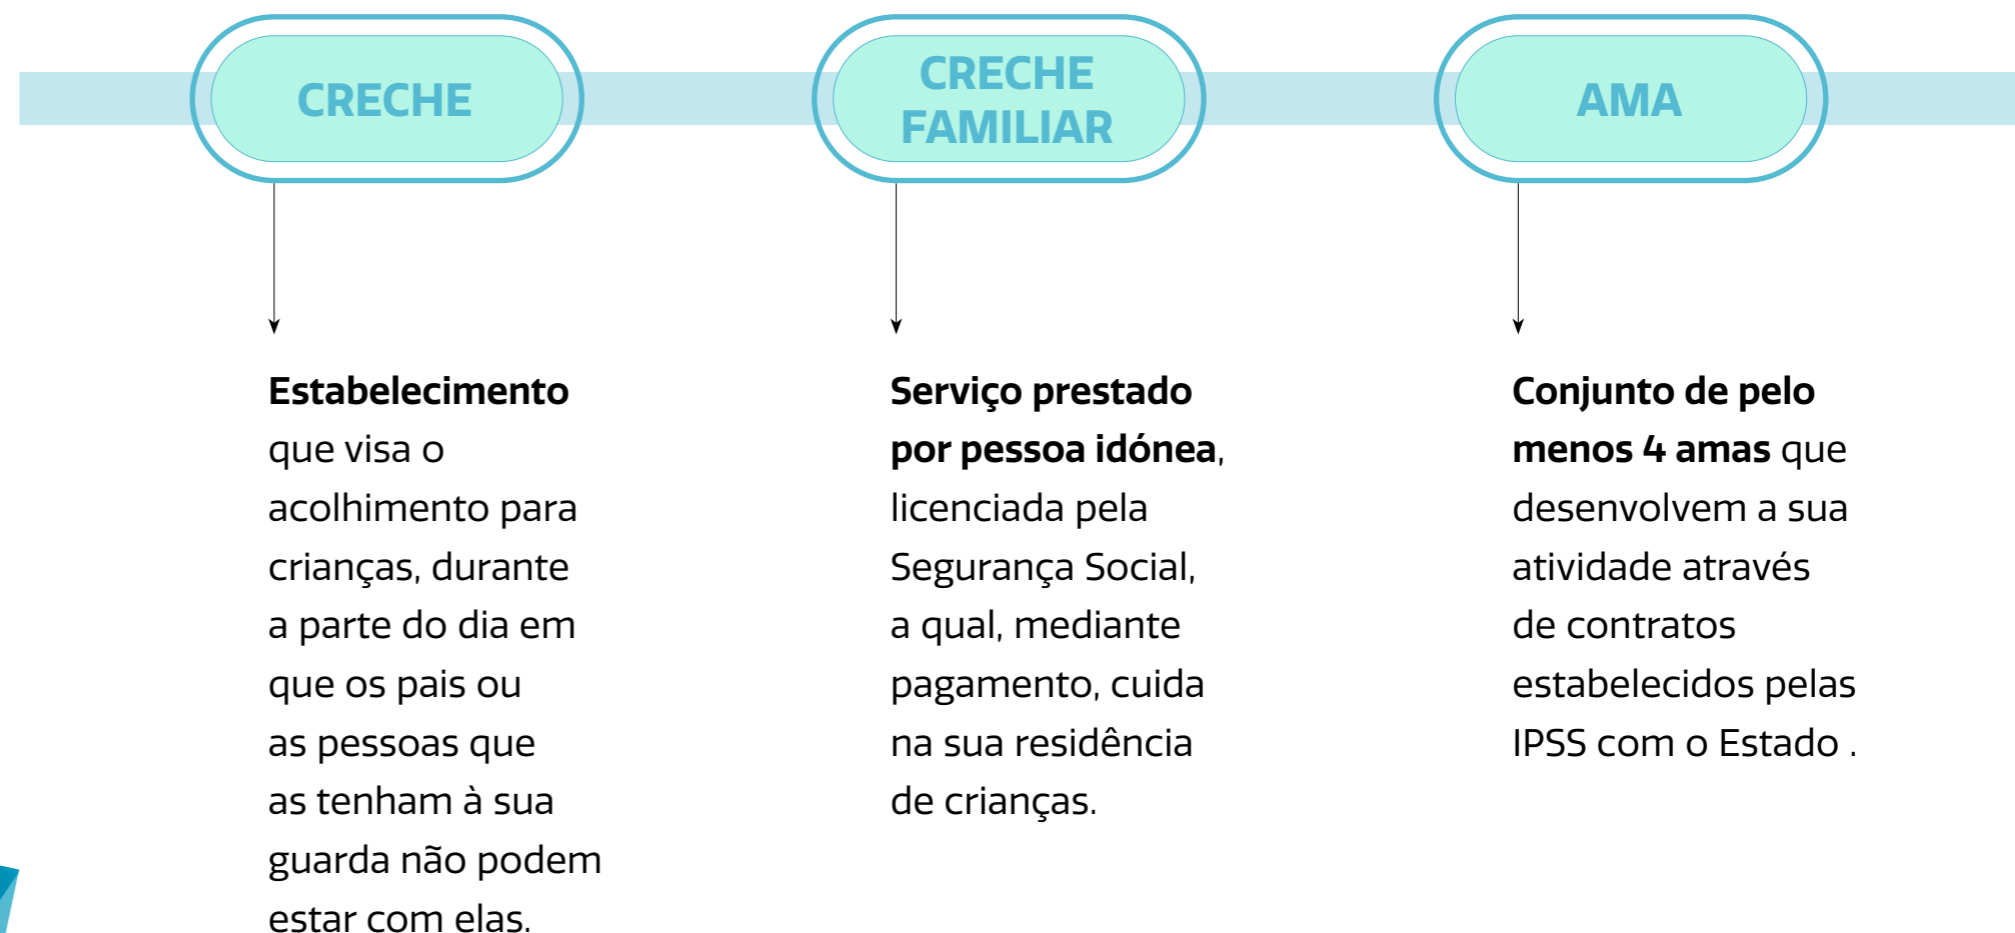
CRECHE

CRECHE FAMILIAR

AMA

Estabelecimento que visa o acolhimento para crianças, durante a parte do dia em que os pais ou as pessoas que as tenham à sua guarda não podem estar com elas.

Serviço prestado por pessoa idónea, licenciada pela Segurança Social, a qual, mediante pagamento, cuida na sua residência de crianças.

Conjunto de pelo menos 4 amas que desenvolvem a sua atividade através de contratos estabelecidos pelas IPSS com o Estado .